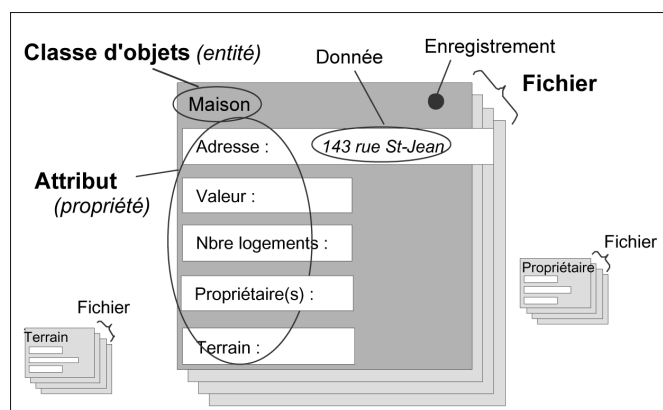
Classe d'objets *(entité)*

Donnée

Enregistrement

Fichier

Maison

Adresse :

143 rue St-Jean

Attribut
*(propriété)*

Valeur :

Nbre logements :

Propriétaire(s) :

Terrain :

Fichier

Propriétaire

Fichier

Terrain